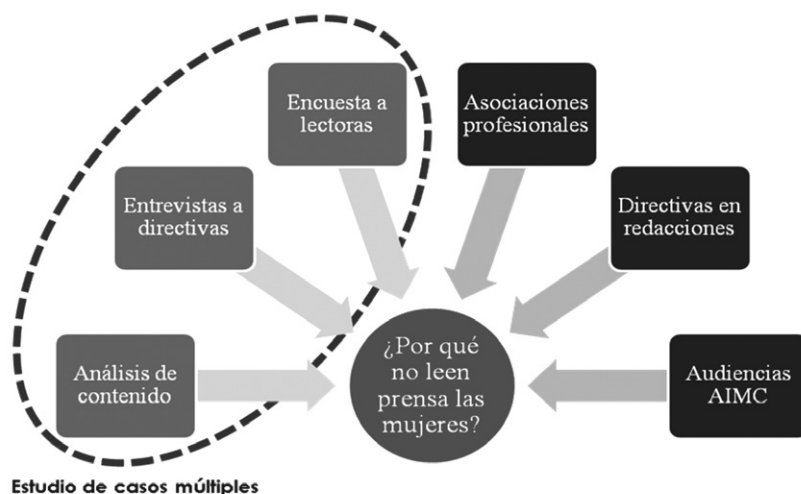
Encuesta a lectoras

Asociaciones profesionales

Entrevistas a directivas

Directivas en redacciones

Análisis de contenido

¿Por qué no leen prensa las mujeres?

Audiencias AIMC

Estudio de casos múltiples